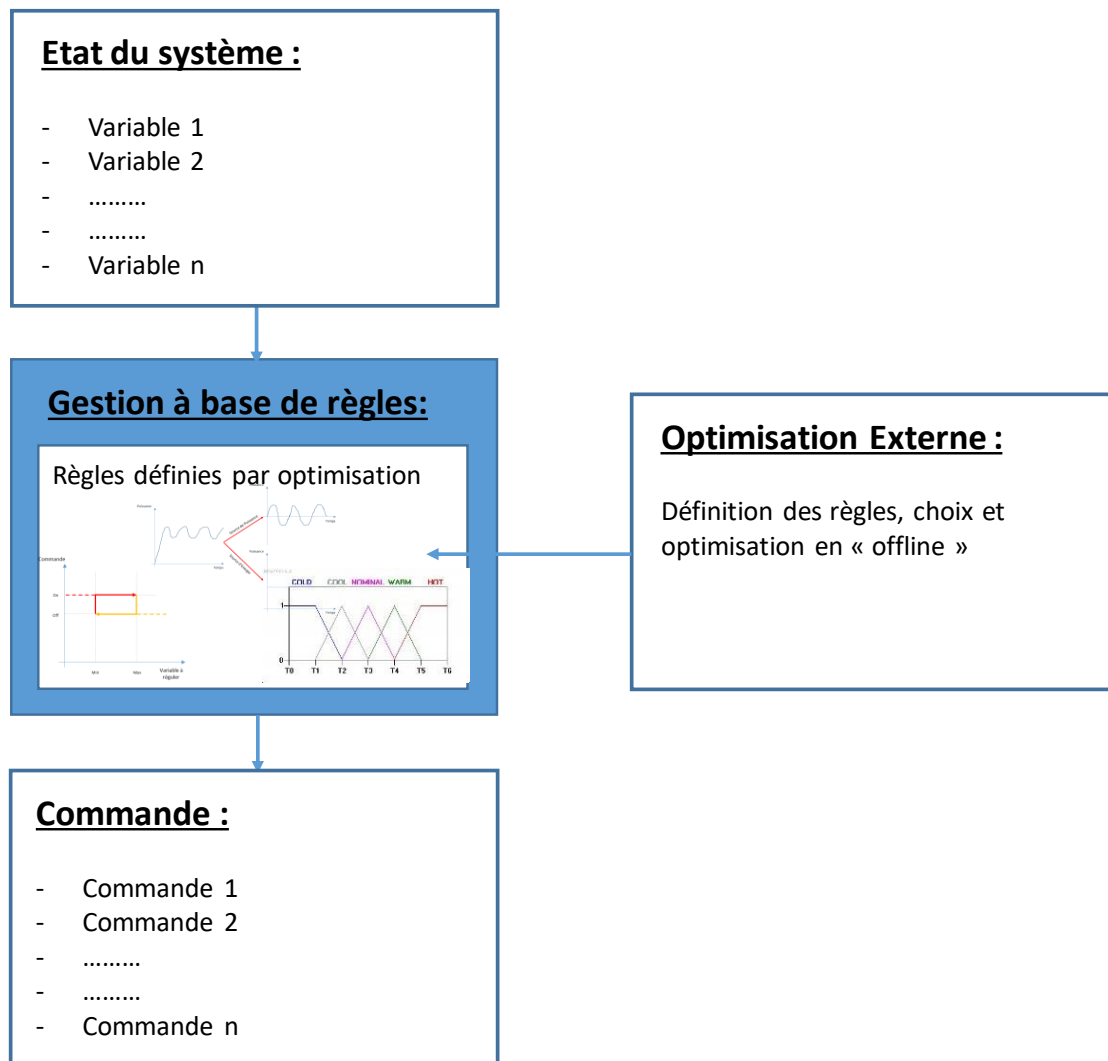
**Etat du système :**

- Variable 1
- Variable 2
- ………
- ………
- Variable n

**Gestion à base de règles:**

Règles définies par optimisation

Commande

On

Off

Min

Max

Variable à réguler

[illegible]

COLD COOL NOMINAL WARM HOT

1

0

T0 T1 T2 T3 T4 T5 T6

**Optimisation Externe :**

Définition des règles, choix et optimisation en « offline »

**Commande :**

- Commande 1
- Commande 2
- ………
- ………
- Commande n